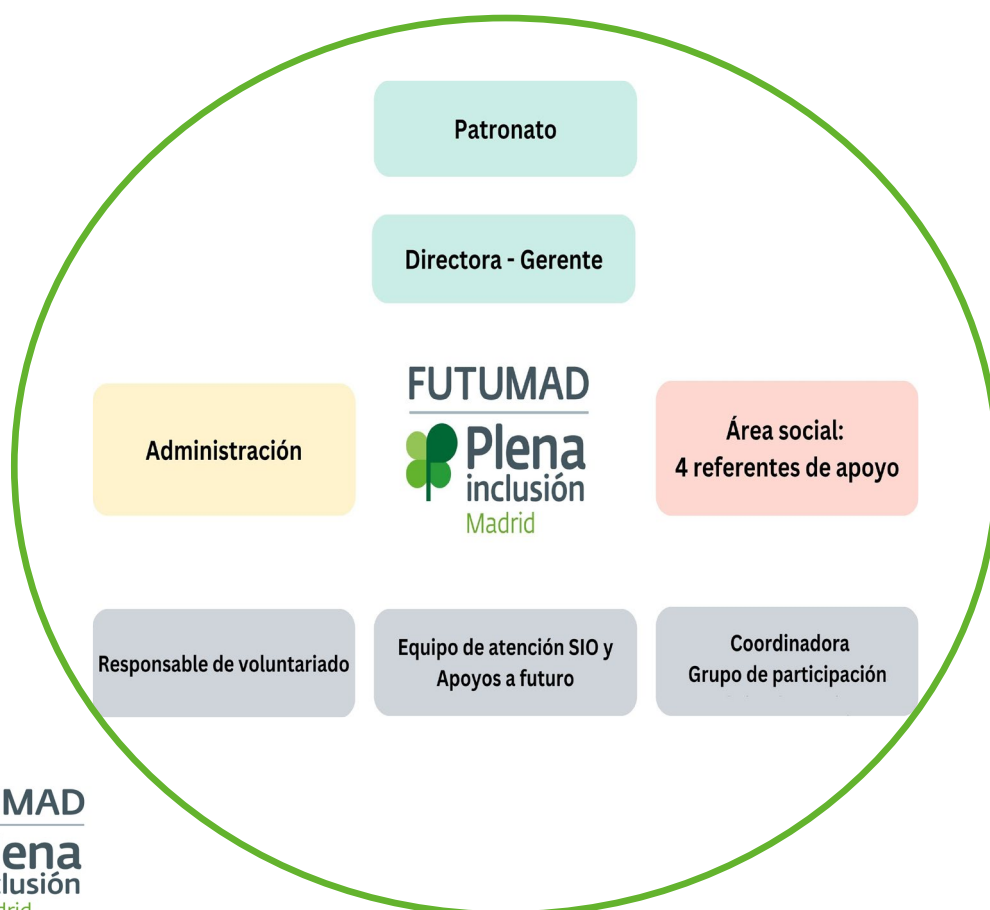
Patronato

Directora - Gerente

Administración

FUTUMAD
Plena inclusión Madrid

Área social:
4 referentes de apoyo

Responsable de voluntariado

Equipo de atención SIO y Apoyos a futuro

Coordinadora
Grupo de participación

MAD
lena
lusión
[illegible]